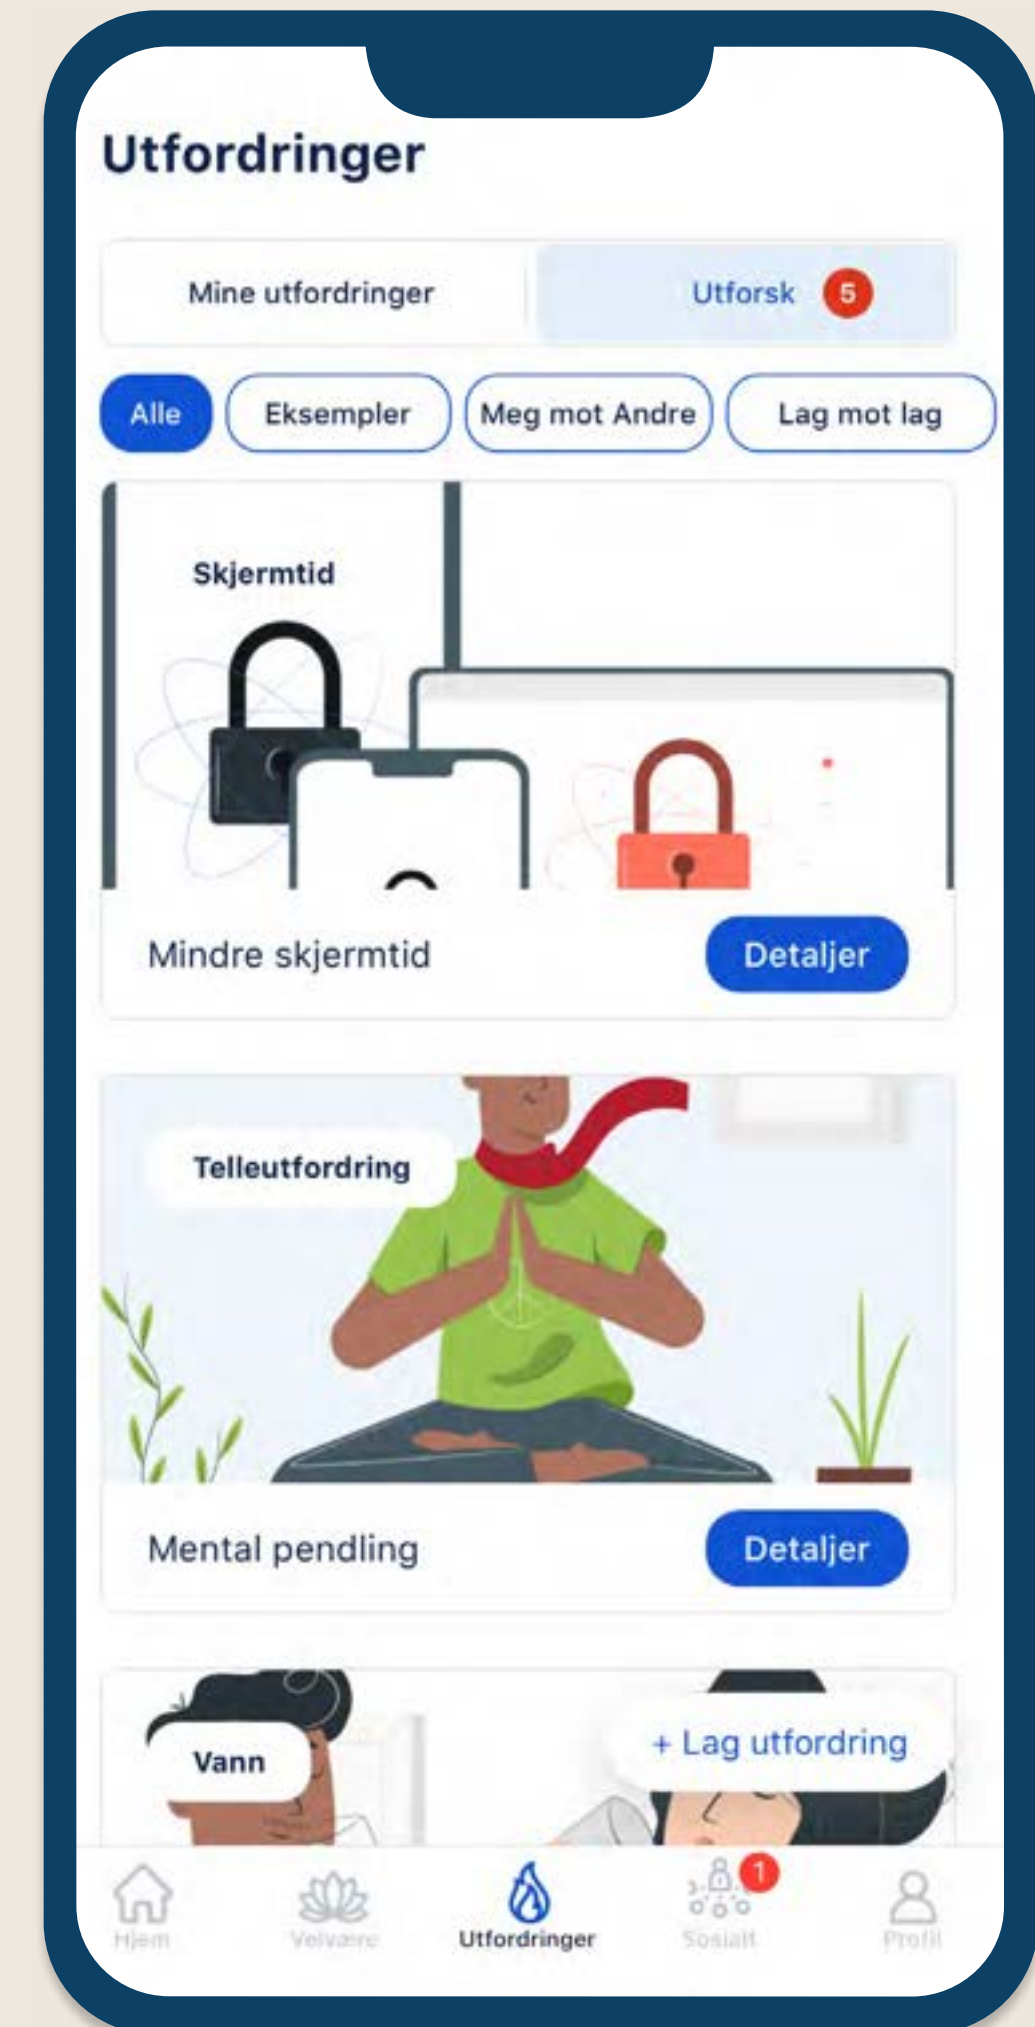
Utfordringer

Mine utfordringer

Utforsk 5

Alle

Eksempler

Meg mot Andre

Lag mot lag

Skjermtid

Mindre skjermtid

Detaljer

Telleutfordring

Mental pendling

Detaljer

Vann

+ Lag utfordring

Hjem

Velvære

Utfordringer

1

Sosialt

Profil